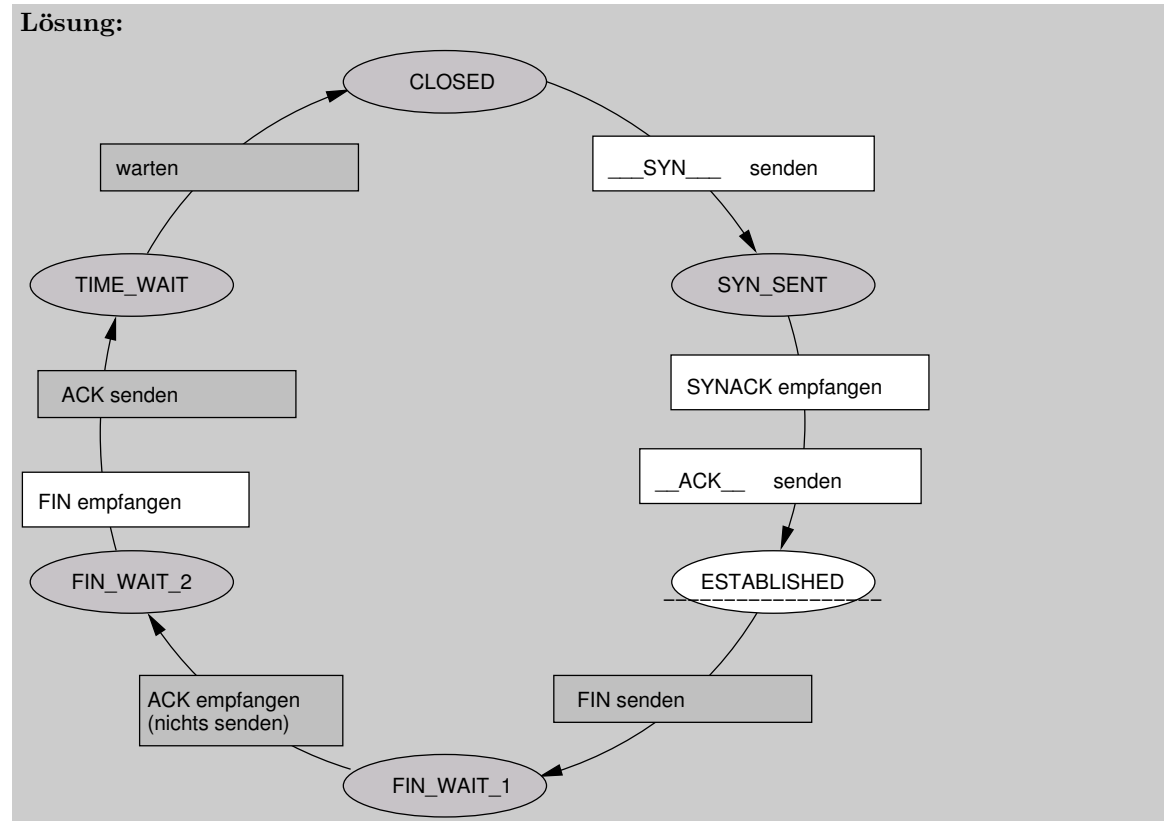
**Lösung:**

CLOSED

___SYN___ senden

SYN_SENT

SYNACK empfangen

__ACK__ senden

ESTABLISHED

FIN senden

FIN_WAIT_1

ACK empfangen (nichts senden)

FIN_WAIT_2

FIN empfangen

ACK senden

TIME_WAIT

warten